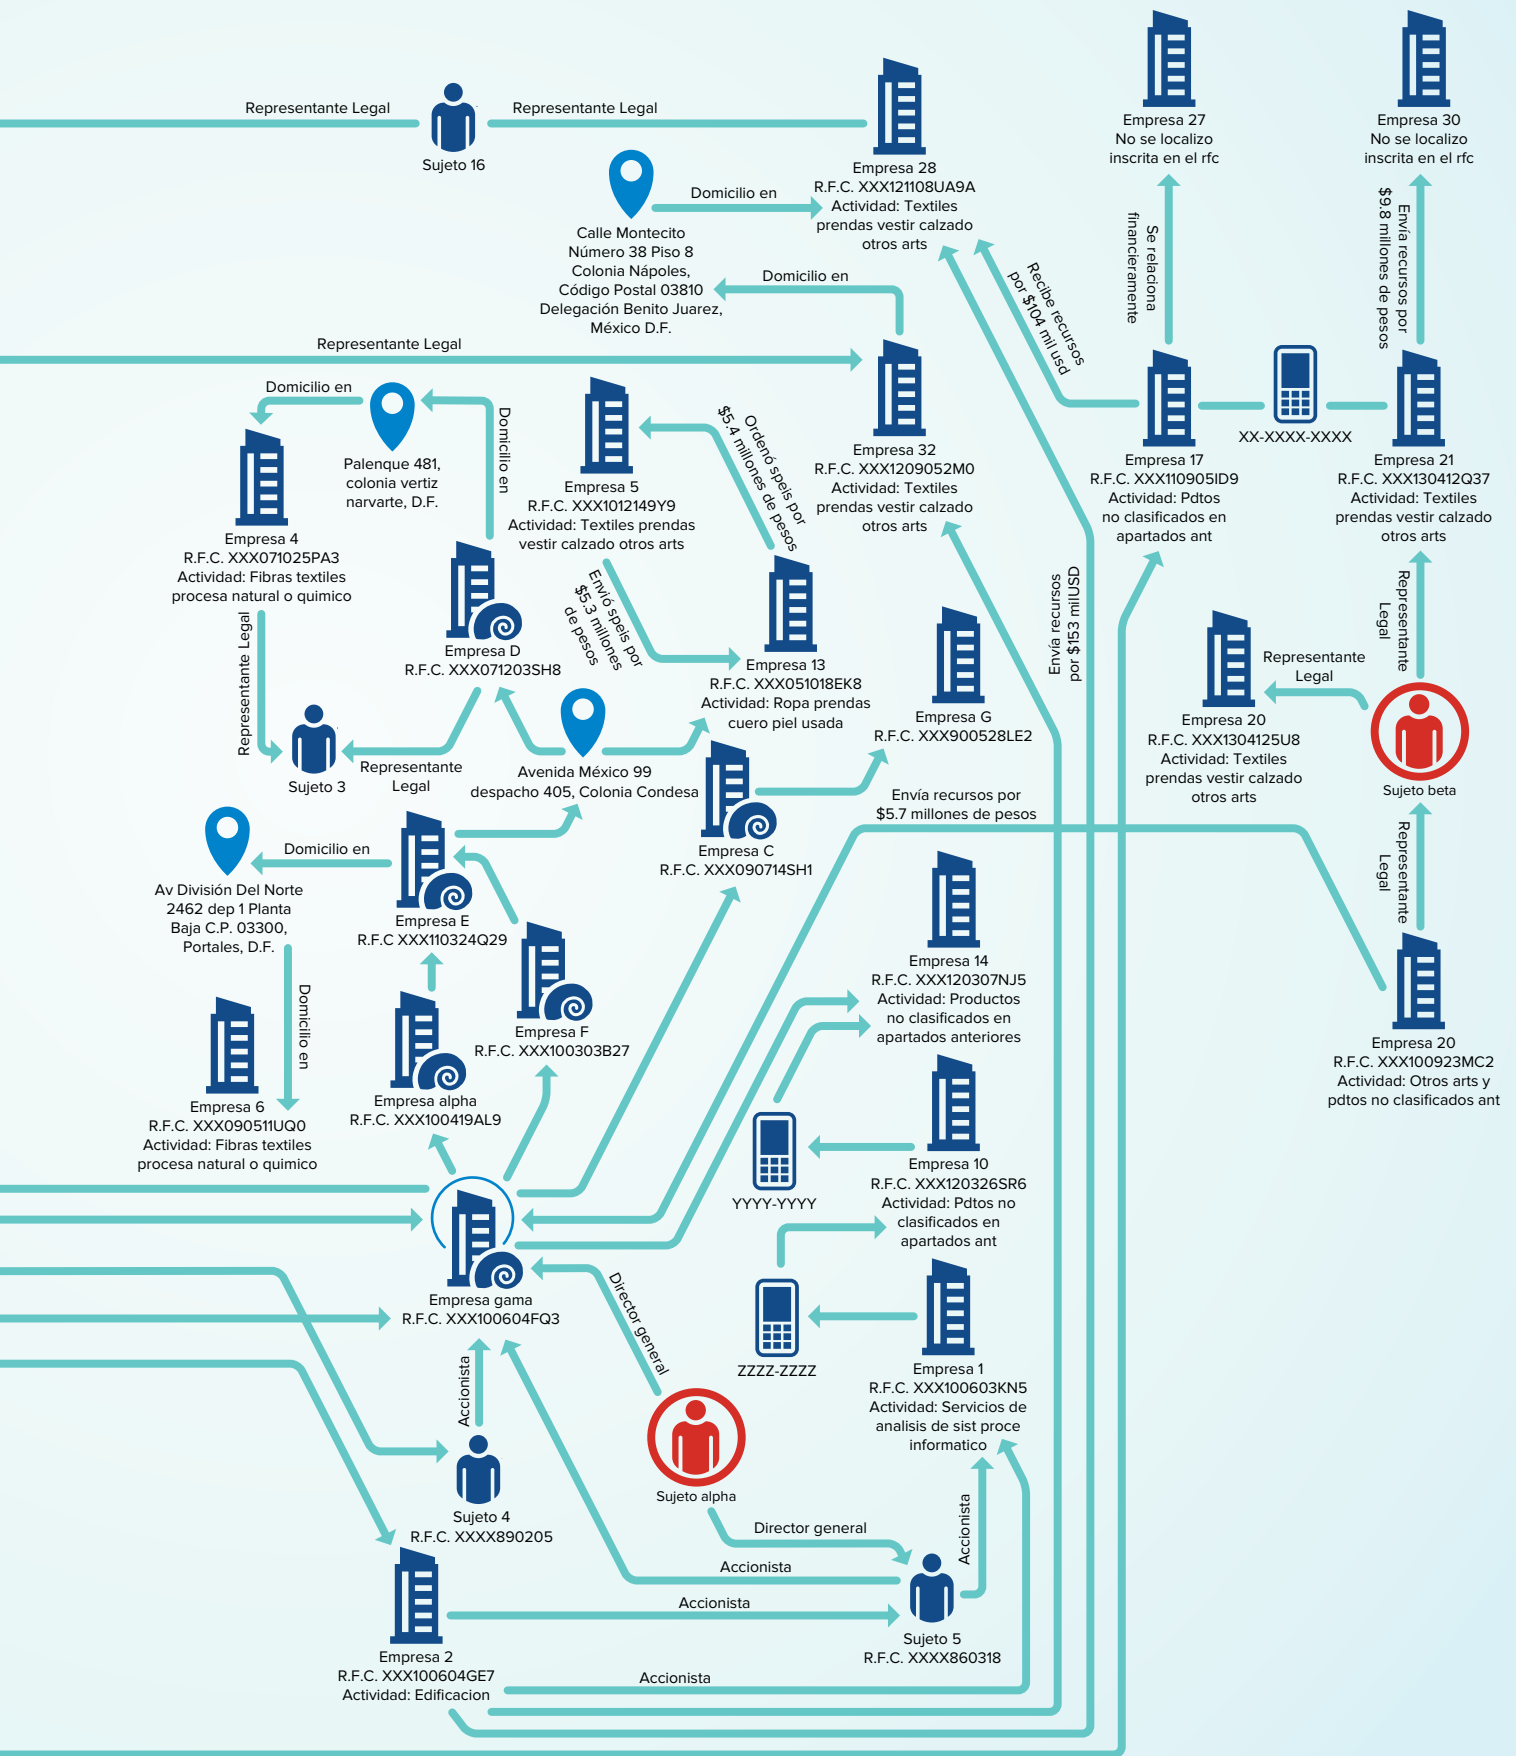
Representante Legal
Sujeto 16
Representante Legal
Empresa 28
R.F.C. XXX121108UA9A
Actividad: Textiles prendas vestir calzado otros arts
Domicilio en
Calle Montecito
Número 38 Piso 8
Colonia Nápoles,
Código Postal 03810
Delegación Benito Juarez,
México D.F.
Domicilio en
Empresa 27
No se localizo inscrita en el rfc
Empresa 30
No se localizo inscrita en el rfc
Se relaciona financieramente
Envía recursos por $9.8 millones de pesos
Recibe recursos por $104 mil usd
Representante Legal
Empresa 32
R.F.C. XXX1209052M0
Actividad: Textiles prendas vestir calzado otros arts
Empresa 17
R.F.C. XXX110905ID9
Actividad: Pdtos no clasificados en apartados ant
XX-XXXX-XXXX
Empresa 21
R.F.C. XXX130412Q37
Actividad: Textiles prendas vestir calzado otros arts
Domicilio en
Palenque 481,
colonia vertiz narvarte, D.F.
Domicilio en
Empresa 4
R.F.C. XXX071025PA3
Actividad: Fibras textiles procesa natural o quimico
Empresa 5
R.F.C. XXX1012149Y9
Actividad: Textiles prendas vestir calzado otros arts
Ordenó speis por $5.4 millones de pesos
Envió speis por $5.3 millones de pesos
Empresa D
R.F.C. XXX071203SH8
Empresa 13
R.F.C. XXX051018EK8
Actividad: Ropa prendas cuero piel usada
Empresa G
R.F.C. XXX900528LE2
Envía recursos por $153 milUSD
Representante Legal
Representante Legal
Empresa 20
R.F.C. XXX1304125U8
Actividad: Textiles prendas vestir calzado otros arts
Sujeto beta
Representante Legal
Sujeto 3
Representante Legal
Avenida México 99
despacho 405, Colonia Condesa
Empresa C
R.F.C. XXX090714SH1
Envía recursos por $5.7 millones de pesos
Domicilio en
Av División Del Norte 2462 dep 1 Planta Baja C.P. 03300, Portales, D.F.
Empresa E
R.F.C XXX110324Q29
Domicilio en
Empresa 14
R.F.C. XXX120307NJ5
Actividad: Productos no clasificados en apartados anteriores
Empresa 20
R.F.C. XXX100923MC2
Actividad: Otros arts y pdtos no clasificados ant
Empresa 6
R.F.C. XXX090511UQ0
Actividad: Fibras textiles procesa natural o quimico
Empresa alpha
R.F.C. XXX100419AL9
Empresa F
R.F.C. XXX100303B27
YYYY-YYYY
Empresa 10
R.F.C. XXX120326SR6
Actividad: Pdtos no clasificados en apartados ant
Empresa gama
R.F.C. XXX100604FQ3
Director general
ZZZZ-ZZZZ
Empresa 1
R.F.C. XXX100603KN5
Actividad: Servicios de analisis de sist proce informatico
Accionista
Sujeto 4
R.F.C. XXXX890205
Sujeto alpha
Director general
Accionista
Accionista
Empresa 2
R.F.C. XXX100604GE7
Actividad: Edificacion
Accionista
Sujeto 5
R.F.C. XXXX860318
Accionista